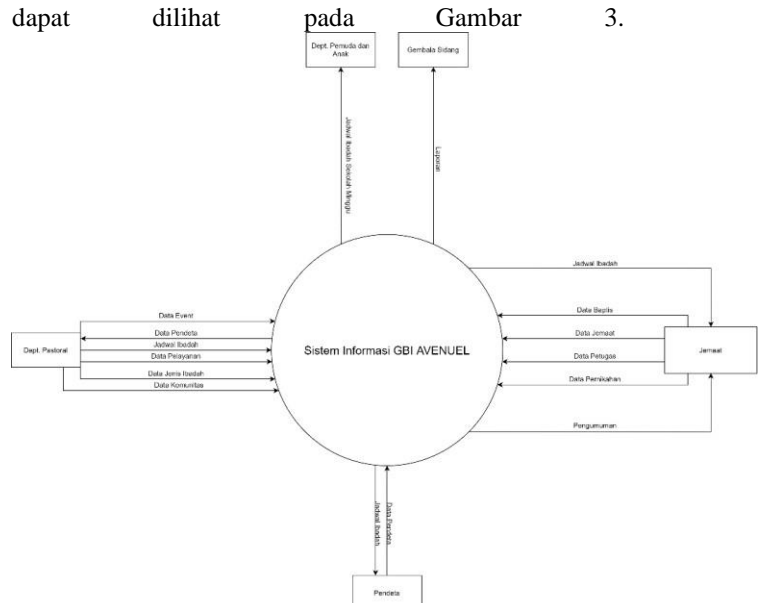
dapat dilihat pada Gambar 3.

Dept. Pemuda dan Anak

Gembala Sidang

Jadwal Ibadah Sekolah Minggu

Laporan

Jadwal Ibadah

Data Event

Data Pendeta

Jadwal Ibadah

Data Pelayanan

Data Jenis Ibadah

Data Komunitas

Dept. Pastoral

Sistem Informasi GBI AVENUEL

Data Baptis

Data Jemaat

Data Petugas

Data Pernikahan

Jemaat

Pengumuman

Jadwal Ibadah

Data Pendeta

Pendeta